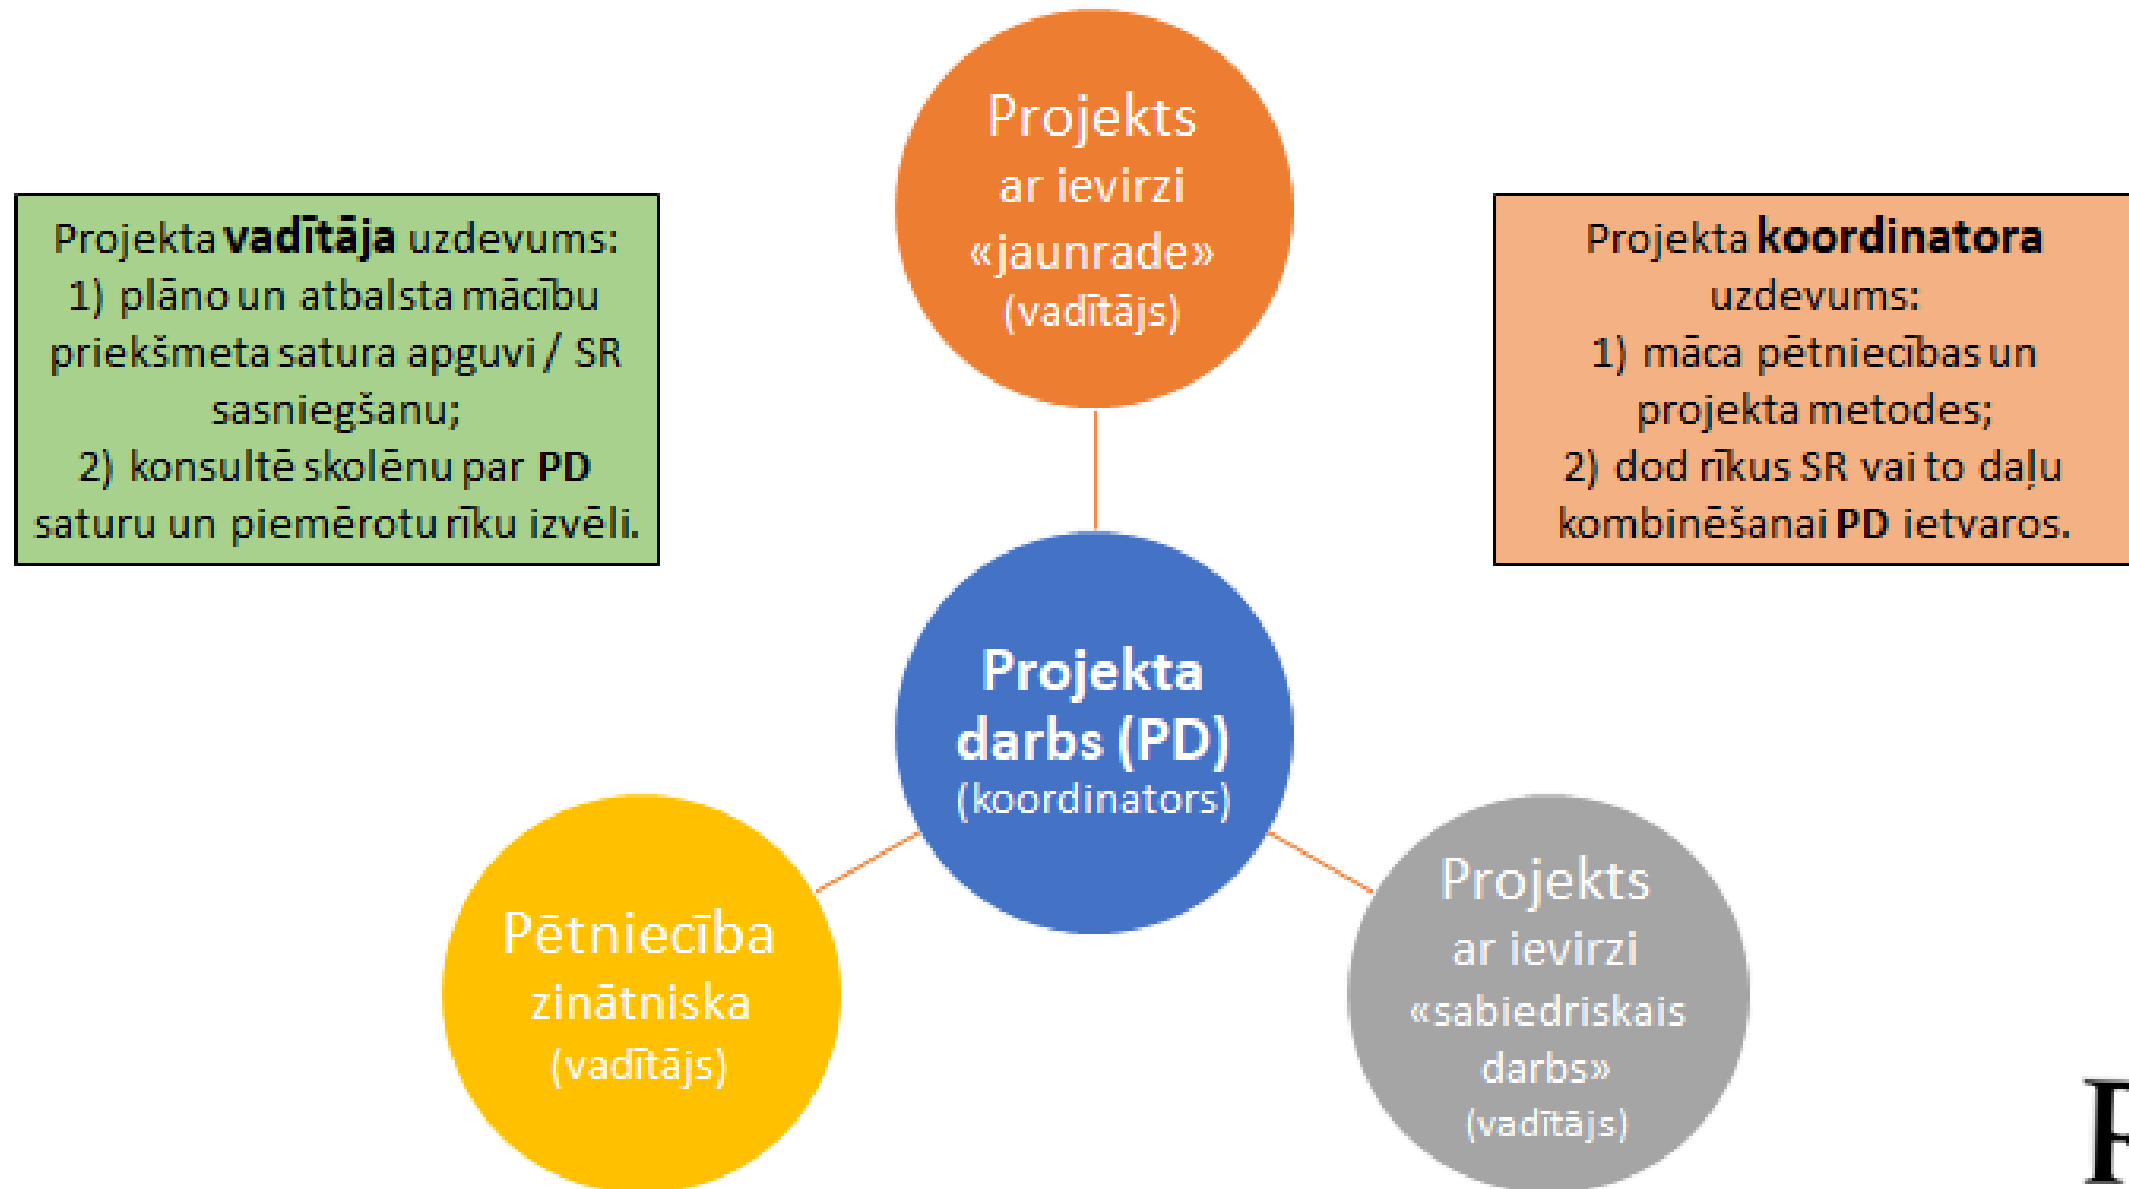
Projekta **vadītāja** uzdevums:
1) plāno un atbalsta mācību priekšmeta satura apguvi / SR sasniegšanu;
2) konsultē skolēnu par **PD** saturu un piemērotu rīku izvēli.

Projekts ar ievirzi «jaunrade» (vadītājs)

Projekta **koordinatora** uzdevums:
1) māca pētniecības un projekta metodes;
2) dod rīkus SR vai to daļu kombinēšanai **PD** ietvaros.

**Projekta darbs (PD)** (koordinators)

Pētniecība zinātniska (vadītājs)

Projekts ar ievirzi «sabiedriskais darbs» (vadītājs)

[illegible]